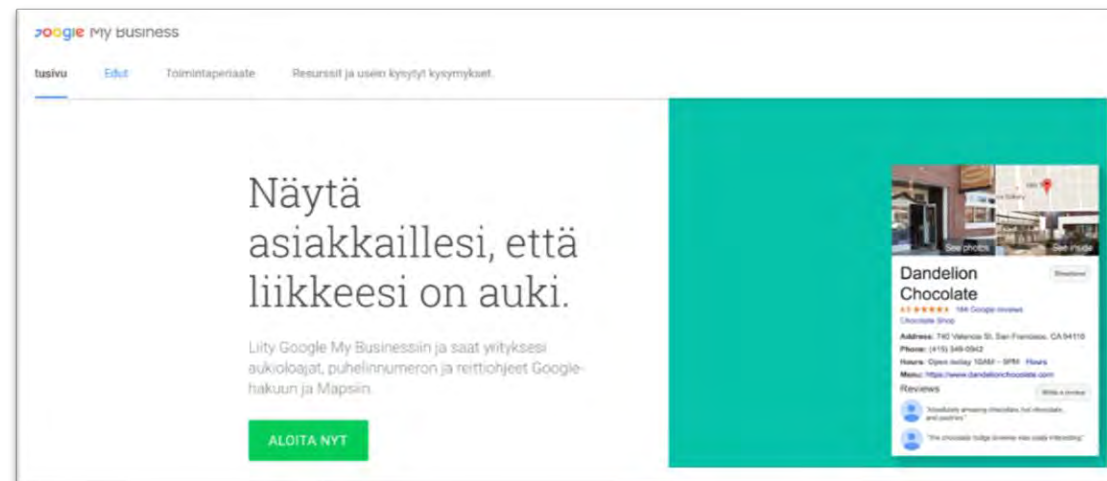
Google My Business

tusivu Edut Toimintaperiaate Resurssit ja usein kysytyt kysymykset

Näytä asiakkaillesi, että liikkeesi on auki.

Liity Google My Businessiin ja saat yrityksesi aukioloajat, puhelinnumeron ja reittiohjeet Googlehakuun ja Mapsiin.

ALOITA NYT

See photos See inside

Dandelion Chocolate

Directions

4.5 ★★★★★ 184 Google reviews

Chocolate Shop

Address: 740 Valencia St, San Francisco, CA 94110

Phone: (415) 349-0942

Hours: Open today 10AM – 9PM Hours

Menu: https://www.dandelionchocolate.com

Reviews

Write a review

"Absolutely amazing chocolate, hot chocolate, and pastries"

"The chocolate fudge brownie was crazy interesting"